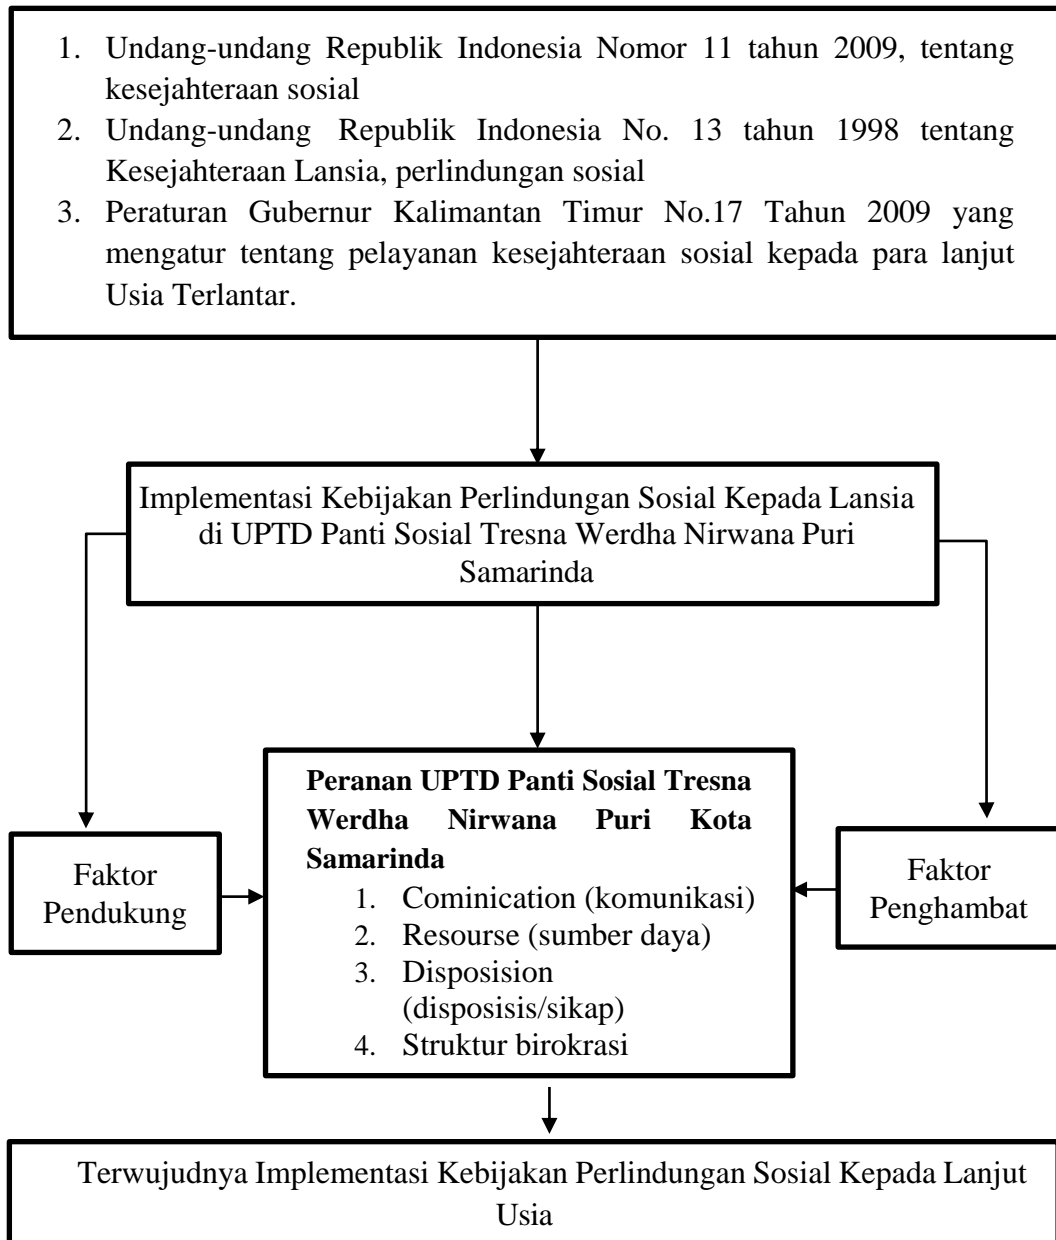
1. Undang-undang Republik Indonesia Nomor 11 tahun 2009, tentang kesejahteraan sosial
2. Undang-undang Republik Indonesia No. 13 tahun 1998 tentang Kesejahteraan Lansia, perlindungan sosial
3. Peraturan Gubernur Kalimantan Timur No.17 Tahun 2009 yang mengatur tentang pelayanan kesejahteraan sosial kepada para lanjut Usia Terlantar.

Implementasi Kebijakan Perlindungan Sosial Kepada Lansia di UPTD Panti Sosial Tresna Werdha Nirwana Puri Samarinda

Faktor Pendukung

**Peranan UPTD Panti Sosial Tresna Werdha Nirwana Puri Kota Samarinda**
1. Cominication (komunikasi)
2. Resourse (sumber daya)
3. Disposision (disposisis/sikap)
4. Struktur birokrasi

Faktor Penghambat

Terwujudnya Implementasi Kebijakan Perlindungan Sosial Kepada Lanjut Usia